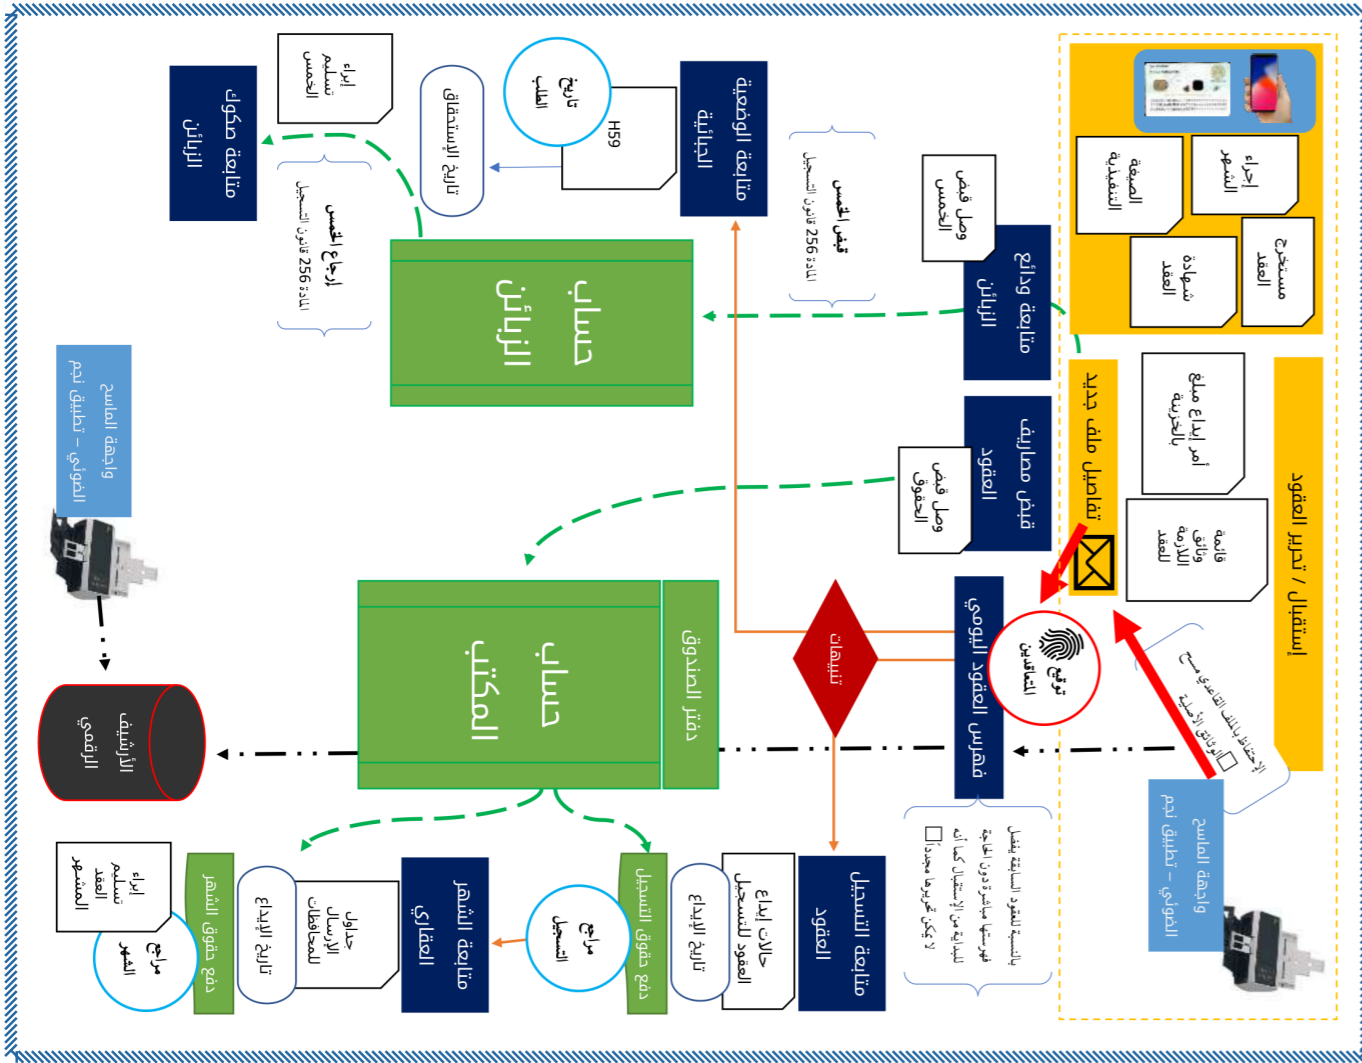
إستقبال / تحرير العقود

مستخرج العقد

شهادة العقد

إجراء الشهر

الصيغة التنفيذية

أمر إيداع ملف بالخزينة

قائمة وثائق اللازمة للعقد

تفاصيل ملف جديد

توقيع المتعاقدين

فهرس العقود اليومي

الإحتفاظ بالملف القاعدي مسح الوثائق الأصلية

بالنسبة للعقود السابقة يتم فهرستها مباشرة دون الحاجة للبداية من الإستقبال كما أنه لا يمكن تحريرها مجددا

واجهة الماسح الضوئي – تطبيق نجم

متابعة ودائع الزبائن

وصل قبض الخمس

قبض مصاريف العقود

وصل قبض الحقوق

قبض الخمس
المادة 256 قانون التسجيل

متابعة الوضعية الدائنة

H59

تاريخ الطلب

تاريخ الإستحقاق

إجراء تسليم الخمس

متابعة كشوف الزبائن

إرجاع الخمس
المادة 256 قانون التسجيل

حساب الزبائن

تنبيهات

حساب المكتب

دفتر الصندوق

واجهة الماسح الضوئي – تقنية نجم

الأرشيف الرقمي

متابعة التسجيل العقود

حالات إيداع العقود للتسجيل

تاريخ الإيداع

دفع حقوق التسجيل

مراجع التسجيل

متابعة الشهر العقاري

جداول الإرسال للمحافظات

تاريخ الإيداع

دفع حقوق الشهر

مراجع الشهر

إجراء تسليم العقد المشهور